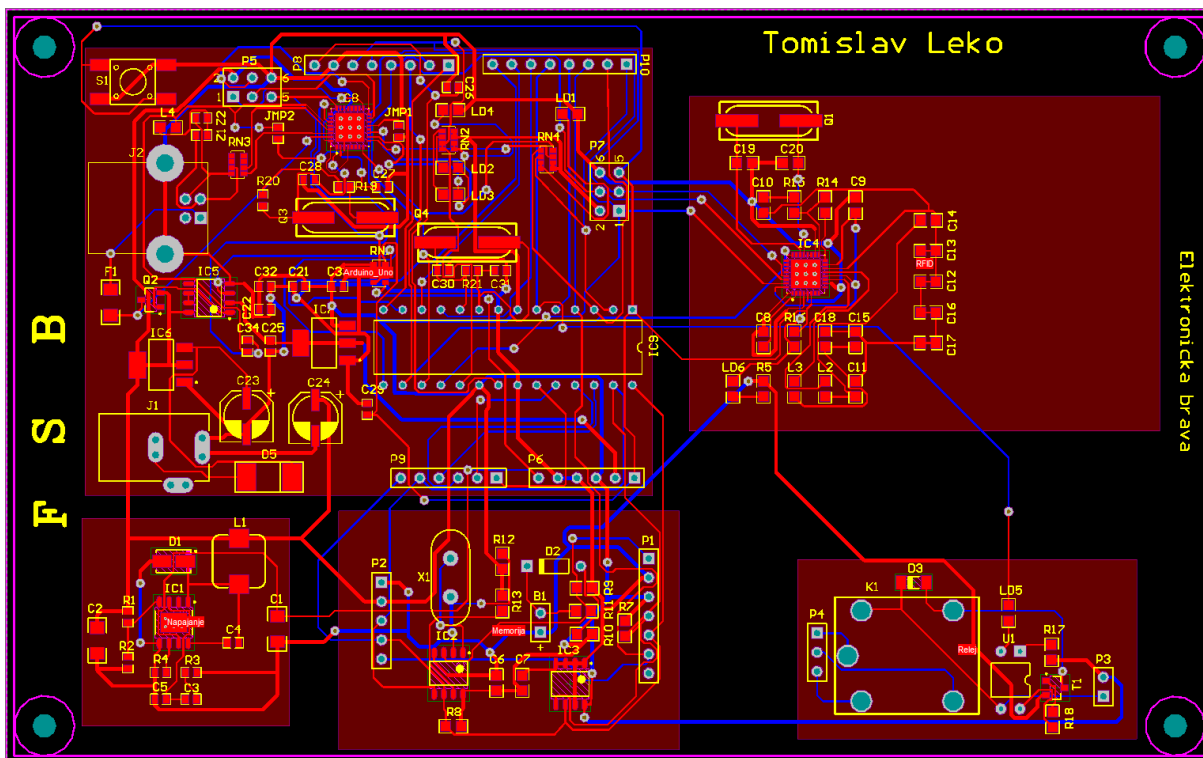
Tomislav Leko

F S B

Elektronicka brava

S1 P5 P8 P10 L4 Z1 Z2 JMP2 C8 JMP1 C26 LD4 LD1 RN3 J2 RN2 RN4 P7 C28 R20 R19 C27 LD2 LD3 Q3 Q4 RN Arduino_Uno F1 Q2 IC5 C32 C21 C3 C30 R21 C31 C22 C34 C25 IC7 IC6 IC9 C23 C24 C29 J1 D5 P9 P6

Q1 C19 C20 C10 R15 R14 C9 C14 IC4 RFID C13 C12 C16 C8 R16 C18 C15 C17 LD6 R5 L3 L2 C11

D1 L1 IC1 Napajanje R1 C2 R2 C1 C4 R4 R3 C5 C3

P2 X1 R12 D2 P1 R13 B1 R9 R11 R7 R10 Memorija IC2 C6 C7 IC3 R8

D3 K1 LD5 P4 U1 R17 Relej P3 T1 R18